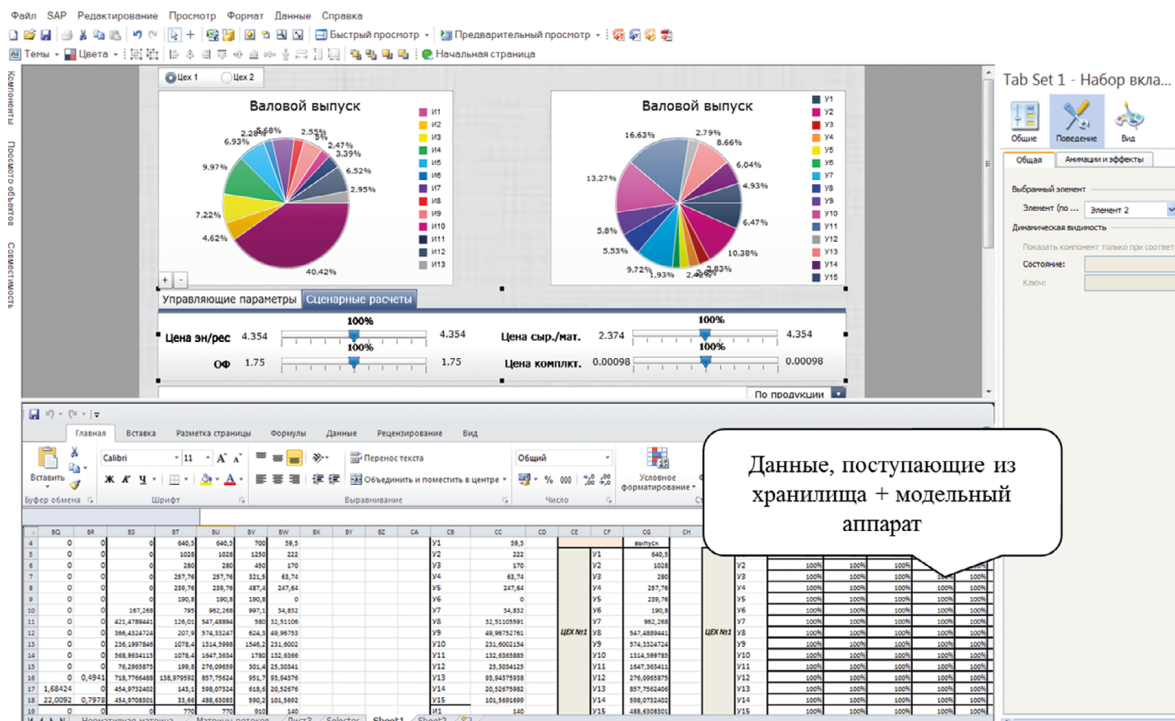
Файл SAP Редактирование Просмотр Формат Данные Справка

Быстрый просмотр Предварительный просмотр

Темы Цвета Начальная страница

Компоненты Просмотр объектов Совместимость

Цех 1 Цех 2

Валовой выпуск

И1 И2 И3 И4 И5 И6 И7 И8 И9 И10 И11 И12 И13

4.68% 2.55% 6.93% 3% 2.47% 3.39% 9.97% 6.52% 2.95% 7.22% 4.62% 40.42%

Валовой выпуск

У1 У2 У3 У4 У5 У6 У7 У8 У9 У10 У11 У12 У13 У14 У15

16.63% 2.79% 8.66% 6.04% 13.27% 4.93% 6.47% 5.8% 5.53% 10.38% 9.72% 1.93% 2.49% 2.83%

Управляющие параметры Сценарные расчеты

Цена эн/рес 4.354 100% 4.354

Цена сыр./мат. 2.374 100% 4.354

ОФ 1.75 100% 1.75

Цена комплкт. 0.00098 100% 0.00098

По продукции

Tab Set 1 - Набор вкла...

Общие Поведение Вид

Общая Анимации и эффекты

Выбранный элемент

Элемент (по ... Элемент 2

Динамическая видимость

Показать компонент только при соответ

Состояние:

Ключ:

Главная Вставка Разметка страницы Формулы Данные Рецензирование Вид

Calibri 11

Вставить

Перенос текста

Объединить и поместить в центре

Общий

Условное форматирование

Буфер обмена Шрифт Выравнивание Число

Данные, поступающие из хранилища + модельный аппарат

ЦЕХ №1

ЦЕХ №1

выпуск

Нормативная матрица Матрицы потоков Лист3 Selector Sheet1 Sheet2